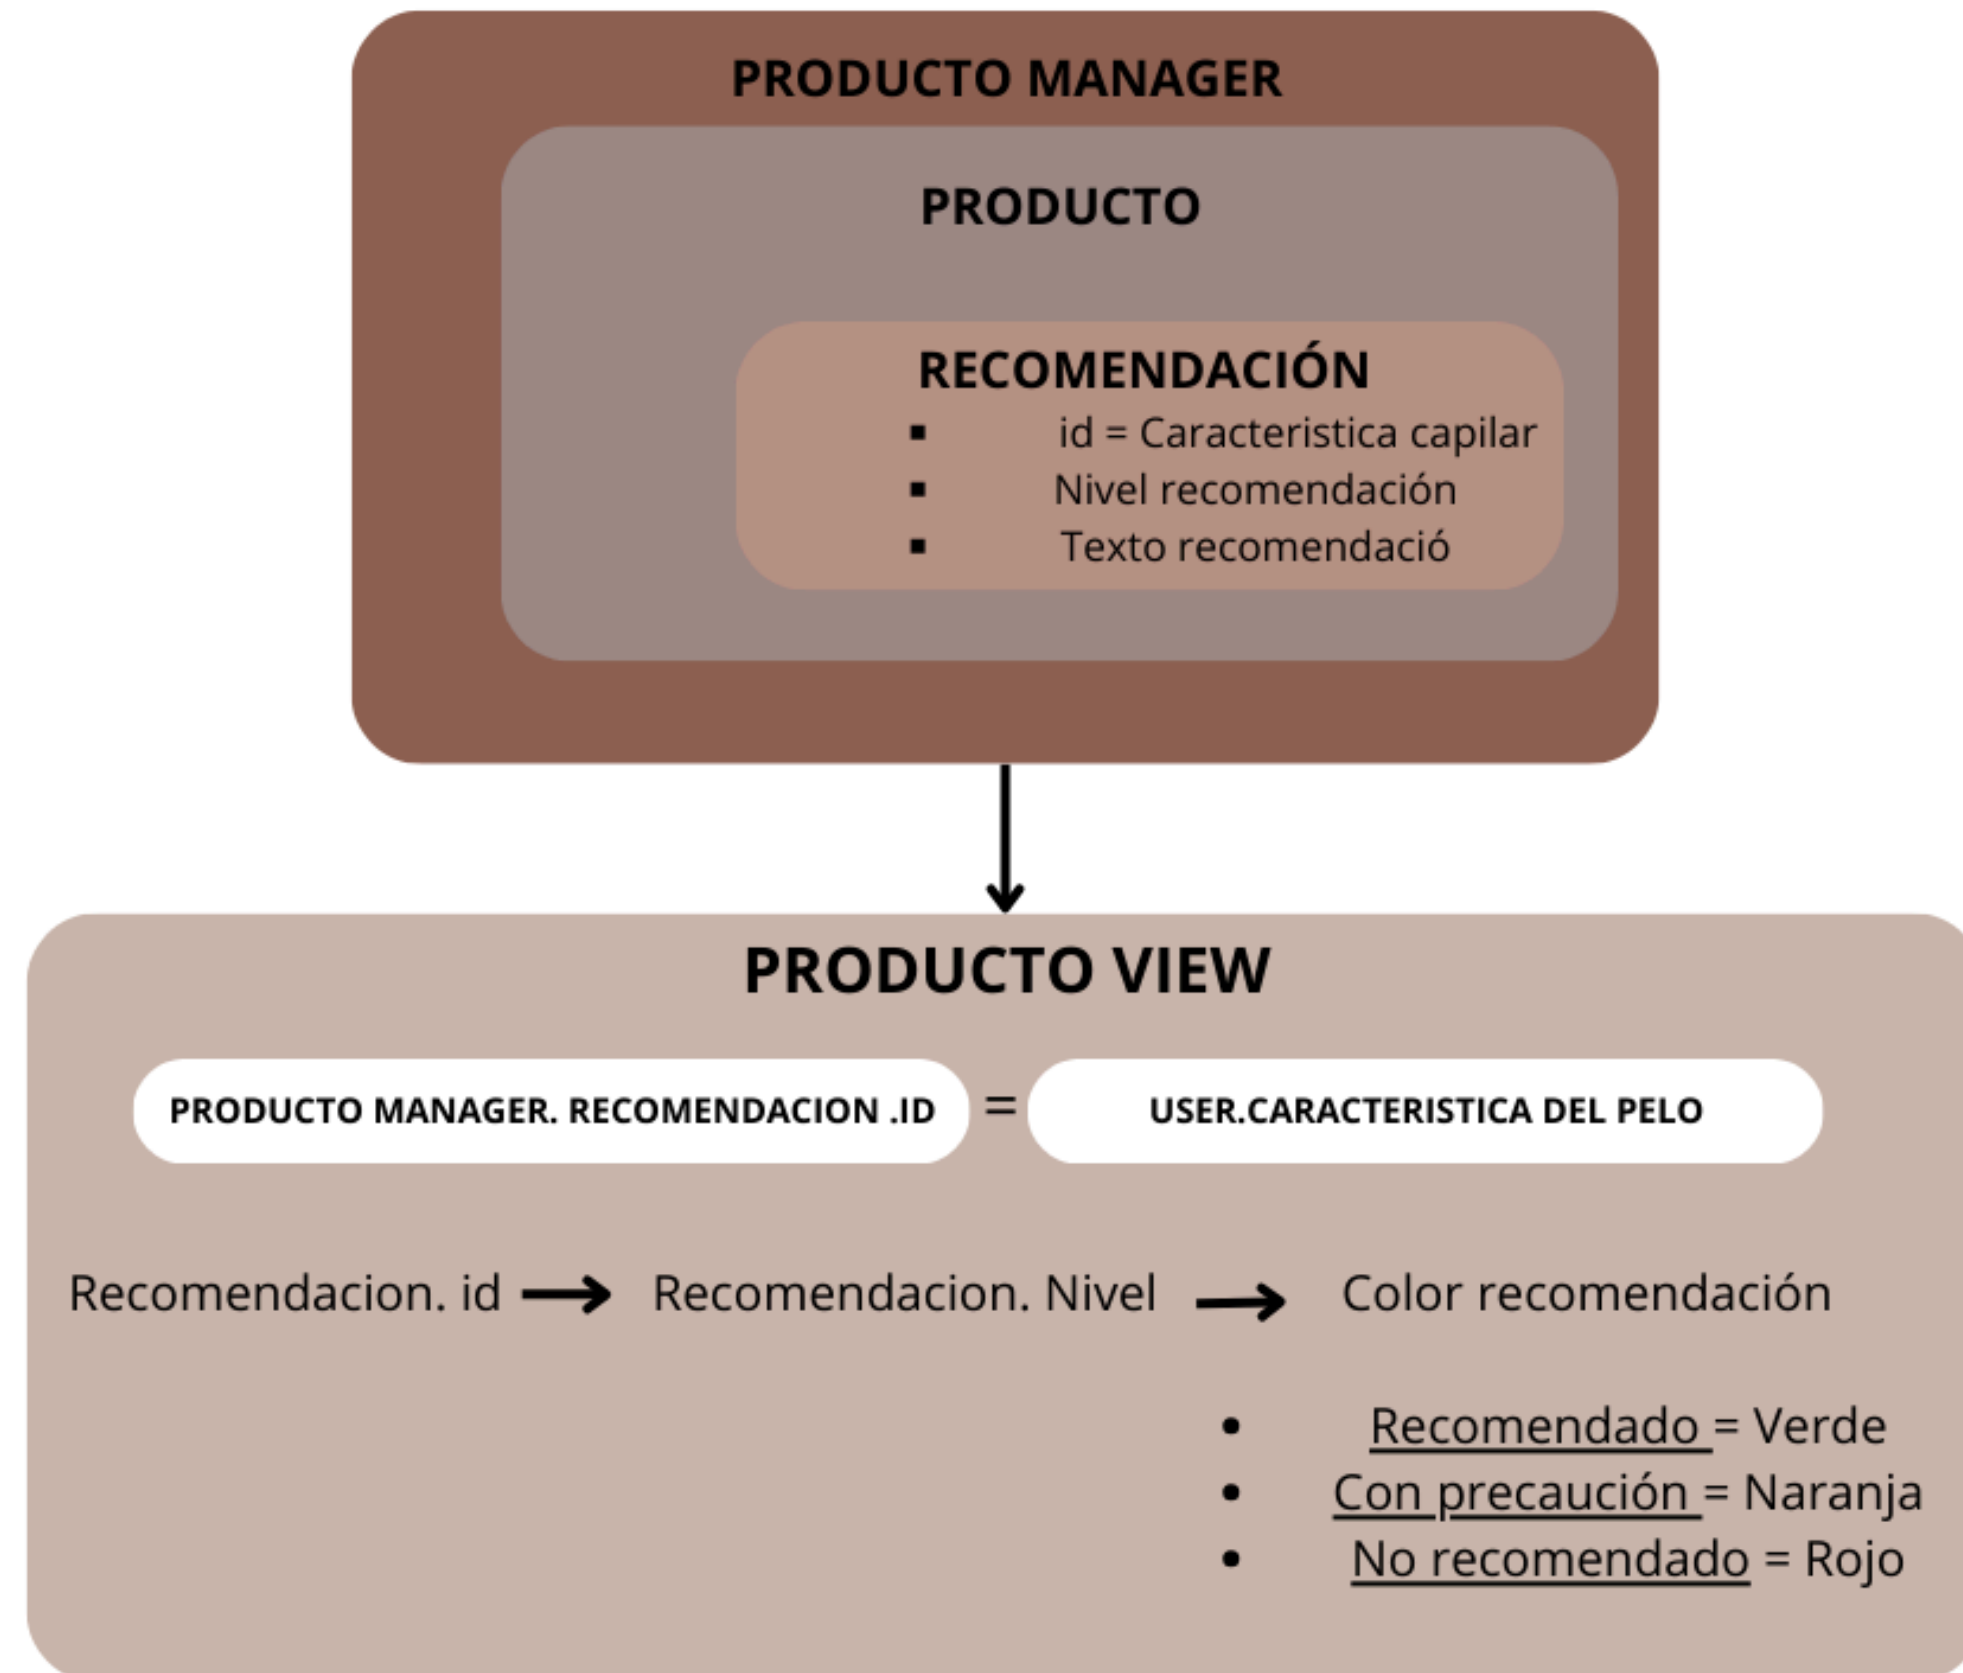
PRODUCTO MANAGER

PRODUCTO

RECOMENDACIÓN

- id = Caracteristica capilar
- Nivel recomendación
- Texto recomendació

PRODUCTO VIEW

PRODUCTO MANAGER. RECOMENDACION .ID = USER.CARACTERISTICA DEL PELO

Recomendacion. id → Recomendacion. Nivel → Color recomendación

- Recomendado = Verde
- Con precaución = Naranja
- No recomendado = Rojo